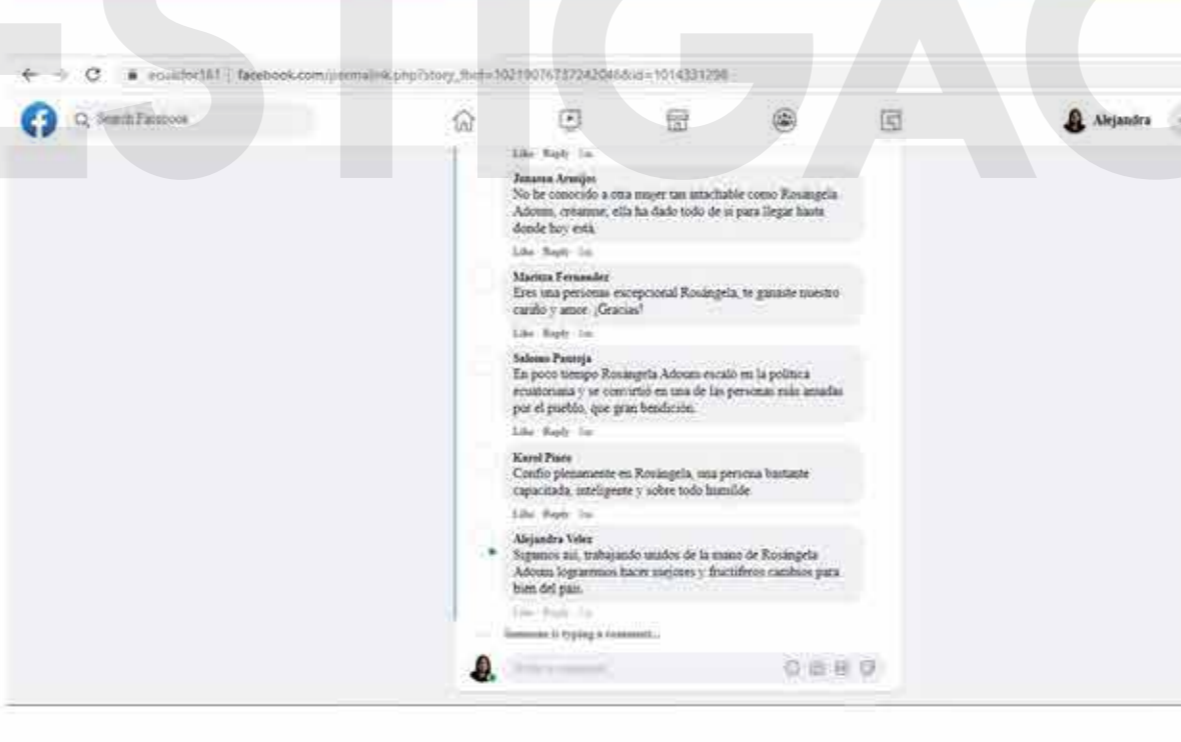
ecuador161 | facebook.com/permalink.php?story_fbid=102190767372420466&id=1014331298

Search Facebook

Alejandra

Like · Reply · 1m

Jenaesa Araujos
No he conocido a otra mujer tan intachable como Rosángela Adoum, créanme, ella ha dado todo de sí para llegar hasta donde hoy está.

Like · Reply · 1m

Marissa Fernandez
Eres una personas excepcional Rosángela, te ganaste nuestro cariño y amor. ¡Gracias!

Like · Reply · 1m

Salome Pantoja
En poco tiempo Rosángela Adoum escaló en la política ecuatoriana y se convirtió en una de las personas más amadas por el pueblo, que gran bendición.

Like · Reply · 1m

Karol Pinto
Confío plenamente en Rosángela, una persona bastante capacitada, inteligente y sobre todo humilde

Like · Reply · 1m

Alejandra Velez
Sigamos así, trabajando unidos de la mano de Rosángela Adoum lograremos hacer mejores y fructíferos cambios para bien del país.

Like · Reply · 1m

Someone is typing a comment...

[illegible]